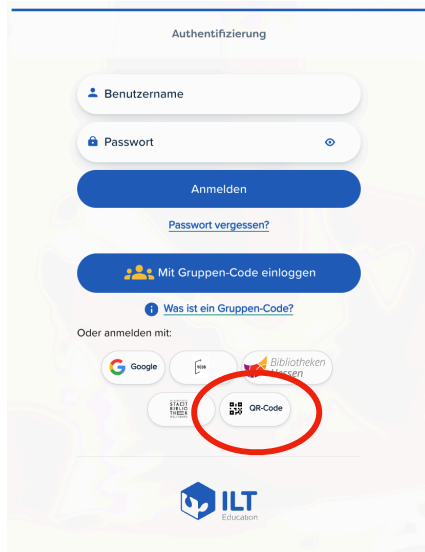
Authentifizierung

Benutzername

Passwort

Anmelden

Passwort vergessen?

Mit Gruppen-Code einloggen

Was ist ein Gruppen-Code?

Oder anmelden mit:

Google

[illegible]

Bibliotheken Hessen

STADT BIBLIO THEK

QR-Code

ILT Education